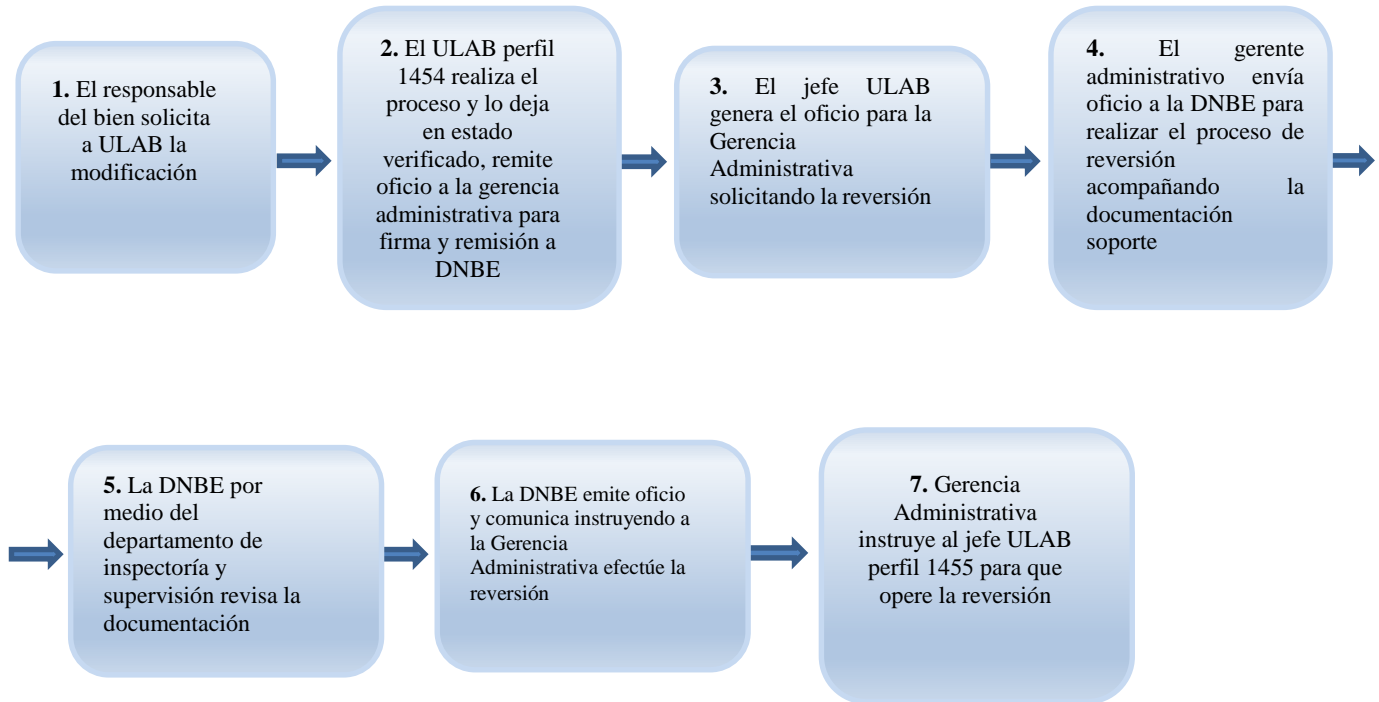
**1.** El responsable del bien solicita a ULAB la modificación

**2.** El ULAB perfil 1454 realiza el proceso y lo deja en estado verificado, remite oficio a la gerencia administrativa para firma y remisión a DNBE

**3.** El jefe ULAB genera el oficio para la Gerencia Administrativa solicitando la reversión

**4.** El gerente administrativo envía oficio a la DNBE para realizar el proceso de reversión acompañando la documentación soporte

**5.** La DNBE por medio del departamento de inspectoría y supervisión revisa la documentación

**6.** La DNBE emite oficio y comunica instruyendo a la Gerencia Administrativa efectúe la reversión

**7.** Gerencia Administrativa instruye al jefe ULAB perfil 1455 para que opere la reversión